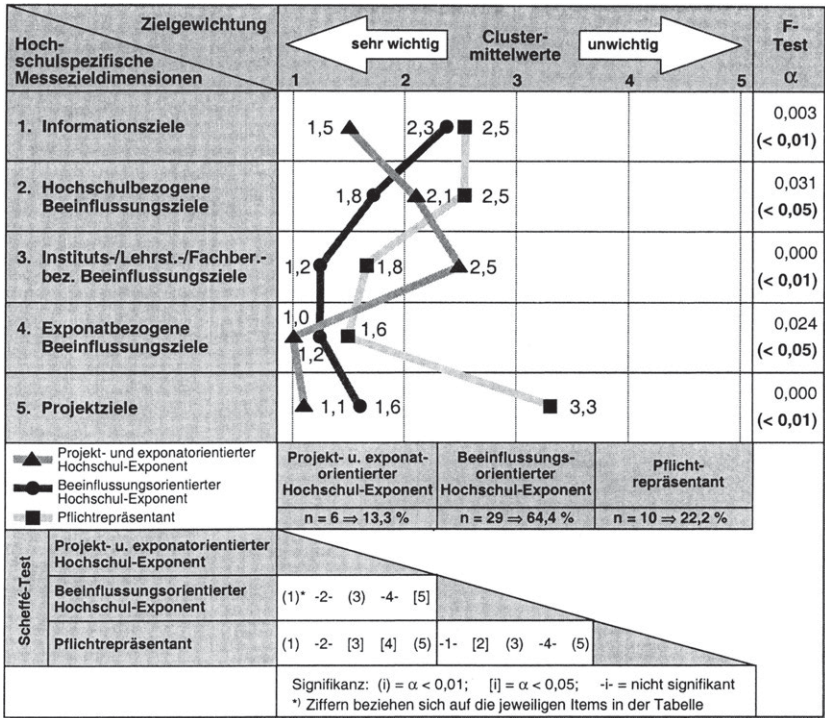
| Zielgewichtung / Hochschulspezifische Messezieldimensionen | sehr wichtig — Clustermittelwerte — unwichtig (1 2 3 4 5) | F-Test $\alpha$ |
|---|---|---|
| 1. Informationsziele | 1,5 2,3 2,5 | 0,003 (< 0,01) |
| 2. Hochschulbezogene Beeinflussungsziele | 1,8 2,1 2,5 | 0,031 (< 0,05) |
| 3. Instituts-/Lehrst.-/Fachber.-bez. Beeinflussungsziele | 1,2 1,8 2,5 | 0,000 (< 0,01) |
| 4. Exponatbezogene Beeinflussungsziele | 1,0 1,2 1,6 | 0,024 (< 0,05) |
| 5. Projektziele | 1,1 1,6 3,3 | 0,000 (< 0,01) |

Projekt- und exponatorientierter Hochschul-Exponent
Beeinflussungsorientierter Hochschul-Exponent
Pflichtrepräsentant

| Projekt- u. exponatorientierter Hochschul-Exponent | Beeinflussungsorientierter Hochschul-Exponent | Pflichtrepräsentant |
|---|---|---|
| n = 6 ⇒ 13,3 % | n = 29 ⇒ 64,4 % | n = 10 ⇒ 22,2 % |

| Scheffé-Test | | |
|---|---|---|
| Projekt- u. exponatorientierter Hochschul-Exponent | | |
| Beeinflussungsorientierter Hochschul-Exponent | (1)* -2- (3) -4- [5] | |
| Pflichtrepräsentant | (1) -2- [3] [4] (5) | -1- [2] (3) -4- (5) |

Signifikanz: (i) = $\alpha$ < 0,01; [i] = $\alpha$ < 0,05; -i- = nicht signifikant
*) Ziffern beziehen sich auf die jeweiligen Items in der Tabelle